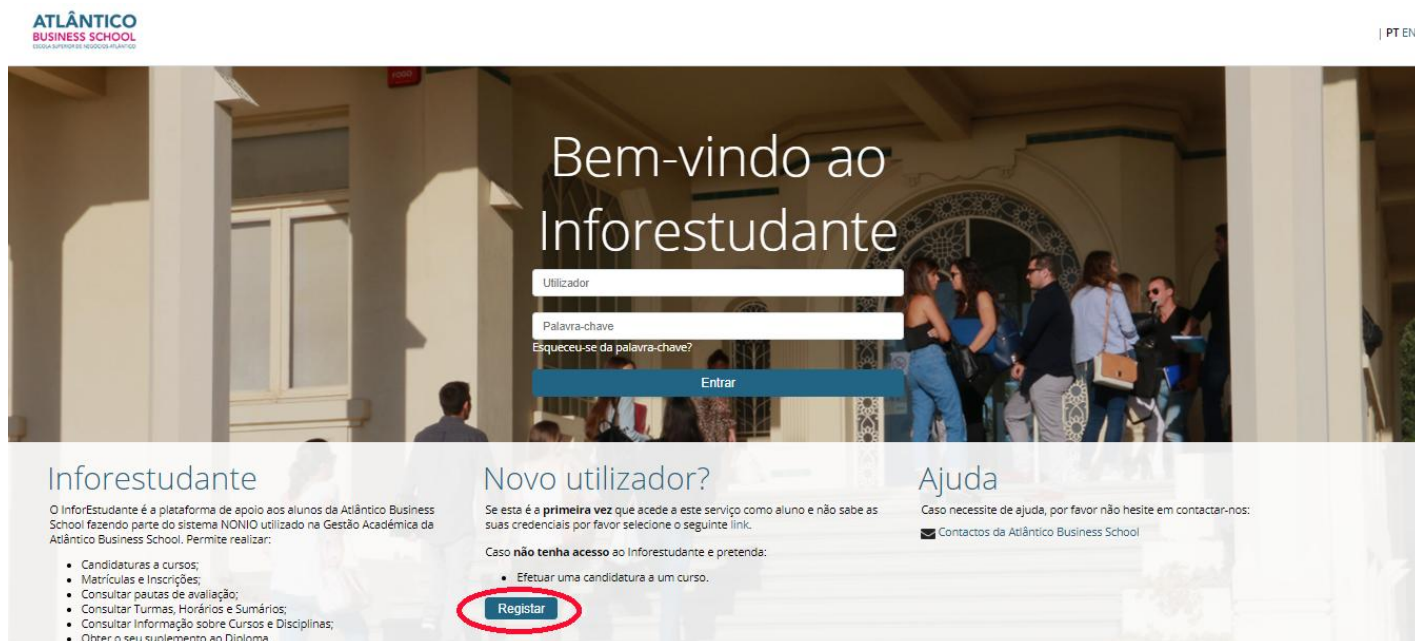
ATLÂNTICO
BUSINESS SCHOOL
ESCOLA SUPERIOR DE NEGÓCIOS ATLÂNTICO

| PT EN

Bem-vindo ao Inforestudante

Utilizador

Palavra-chave

Esqueceu-se da palavra-chave?

Entrar

Inforestudante

O InforEstudante é a plataforma de apoio aos alunos da Atlântico Business School fazendo parte do sistema NONIO utilizado na Gestão Académica da Atlântico Business School. Permite realizar:

- Candidaturas a cursos;
- Matrículas e Inscrições;
- Consultar pautas de avaliação;
- Consultar Turmas, Horários e Sumários;
- Consultar Informação sobre Cursos e Disciplinas;
- Obter o seu suplemento ao Diploma

Novo utilizador?

Se esta é a **primeira vez** que acede a este serviço como aluno e não sabe as suas credenciais por favor selecione o seguinte link.

Caso **não tenha acesso** ao Inforestudante e pretenda:

- Efetuar uma candidatura a um curso.

Registar

Ajuda

Caso necessite de ajuda, por favor não hesite em contactar-nos:

Contactos da Atlântico Business School